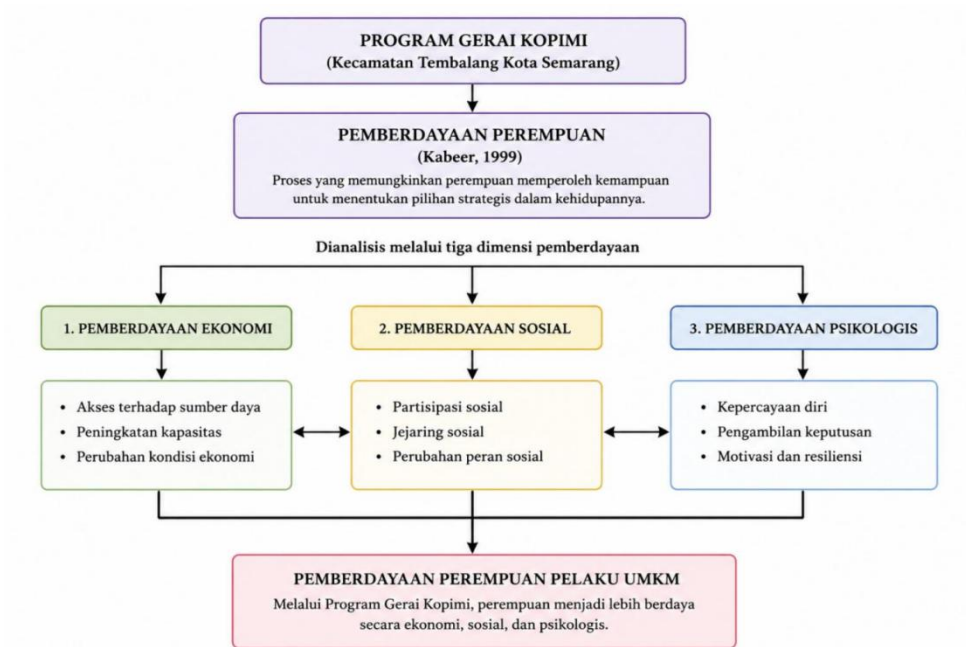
PROGRAM GERAI KOPIMI
(Kecamatan Tembalang Kota Semarang)

PEMBERDAYAAN PEREMPUAN
(Kabeer, 1999)
Proses yang memungkinkan perempuan memperoleh kemampuan untuk menentukan pilihan strategis dalam kehidupannya.

Dianalisis melalui tiga dimensi pemberdayaan

1. PEMBERDAYAAN EKONOMI

- Akses terhadap sumber daya
- Peningkatan kapasitas
- Perubahan kondisi ekonomi

2. PEMBERDAYAAN SOSIAL

- Partisipasi sosial
- Jejaring sosial
- Perubahan peran sosial

3. PEMBERDAYAAN PSIKOLOGIS

- Kepercayaan diri
- Pengambilan keputusan
- Motivasi dan resiliensi

PEMBERDAYAAN PEREMPUAN PELAKU UMKM
Melalui Program Gerai Kopimi, perempuan menjadi lebih berdaya secara ekonomi, sosial, dan psikologis.